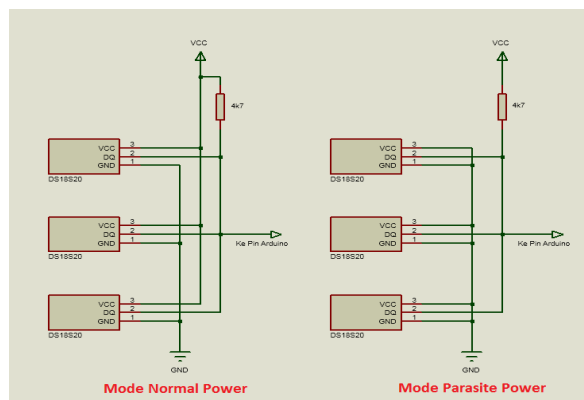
VCC

4k7

VCC
DQ
GND
3
2
1
DS18S20

VCC
DQ
GND
3
2
1
DS18S20

Ke Pin Arduino

VCC
DQ
GND
3
2
1
DS18S20

GND

Mode Normal Power

VCC

4k7

VCC
DQ
GND
3
2
1
DS18S20

VCC
DQ
GND
3
2
1
DS18S20

Ke Pin Arduino

VCC
DQ
GND
3
2
1
DS18S20

GND

Mode Parasite Power